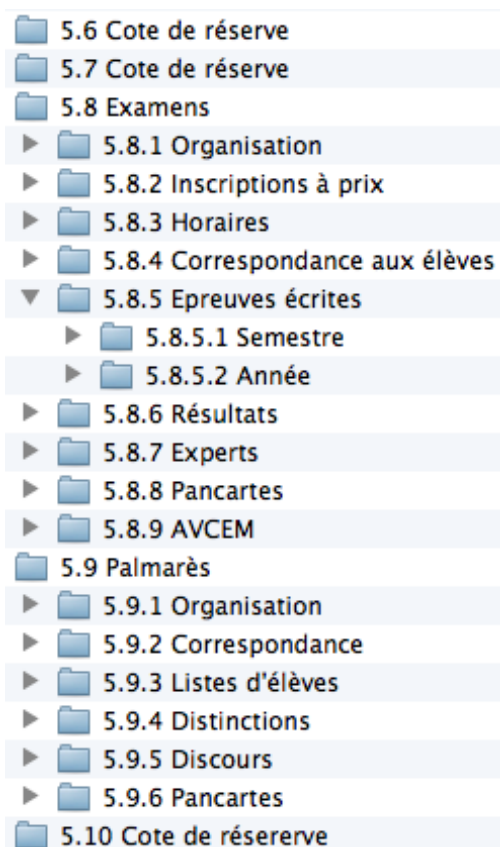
5.6 Cote de réserve
5.7 Cote de réserve
5.8 Examens
5.8.1 Organisation
5.8.2 Inscriptions à prix
5.8.3 Horaires
5.8.4 Correspondance aux élèves
5.8.5 Epreuves écrites
5.8.5.1 Semestre
5.8.5.2 Année
5.8.6 Résultats
5.8.7 Experts
5.8.8 Pancartes
5.8.9 AVCEM
5.9 Palmarès
5.9.1 Organisation
5.9.2 Correspondance
5.9.3 Listes d'élèves
5.9.4 Distinctions
5.9.5 Discours
5.9.6 Pancartes
5.10 Cote de résererve